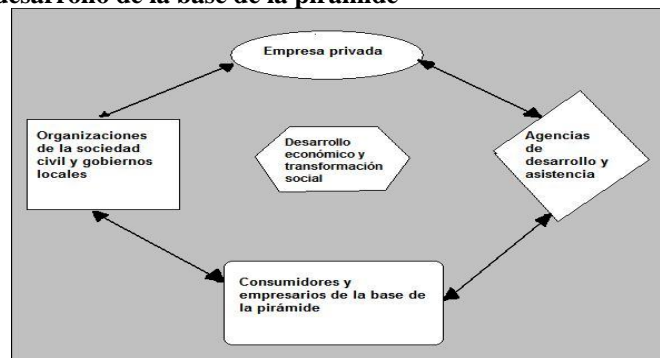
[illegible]esarrollo de la base de la pirámide

Empresa privada

Organizaciones de la sociedad civil y gobiernos locales

Desarrollo económico y transformación social

Agencias de desarrollo y asistencia

Consumidores y empresarios de la base de la pirámide